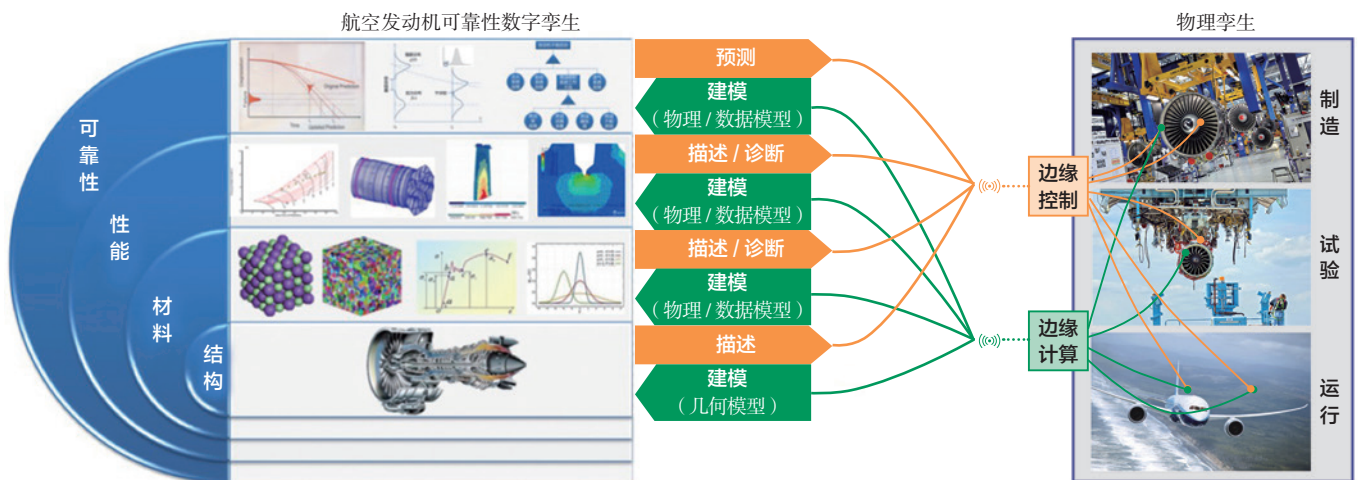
航空发动机可靠性数字孪生

物理孪生

可靠性

性能

材料

结构

预测

建模
（物理 / 数据模型）

描述 / 诊断

建模
（物理 / 数据模型）

描述 / 诊断

建模
（物理 / 数据模型）

描述

建模
（几何模型）

边缘控制

边缘计算

制造

试验

运行